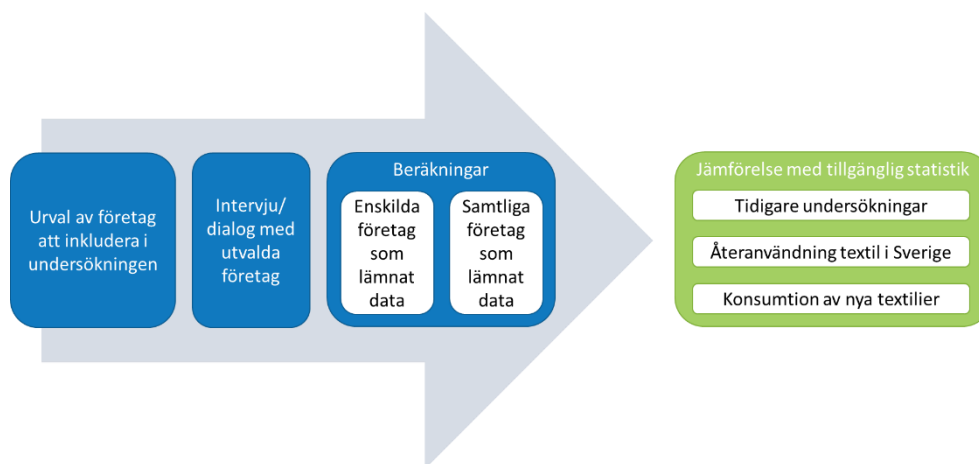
Urval av företag att inkludera i undersökningen

Intervju/ dialog med utvalda företag

Beräkningar

Enskilda företag som lämnat data

Samtliga företag som lämnat data

Jämförelse med tillgänglig statistik

Tidigare undersökningar

Återanvändning textil i Sverige

Konsumtion av nya textilier